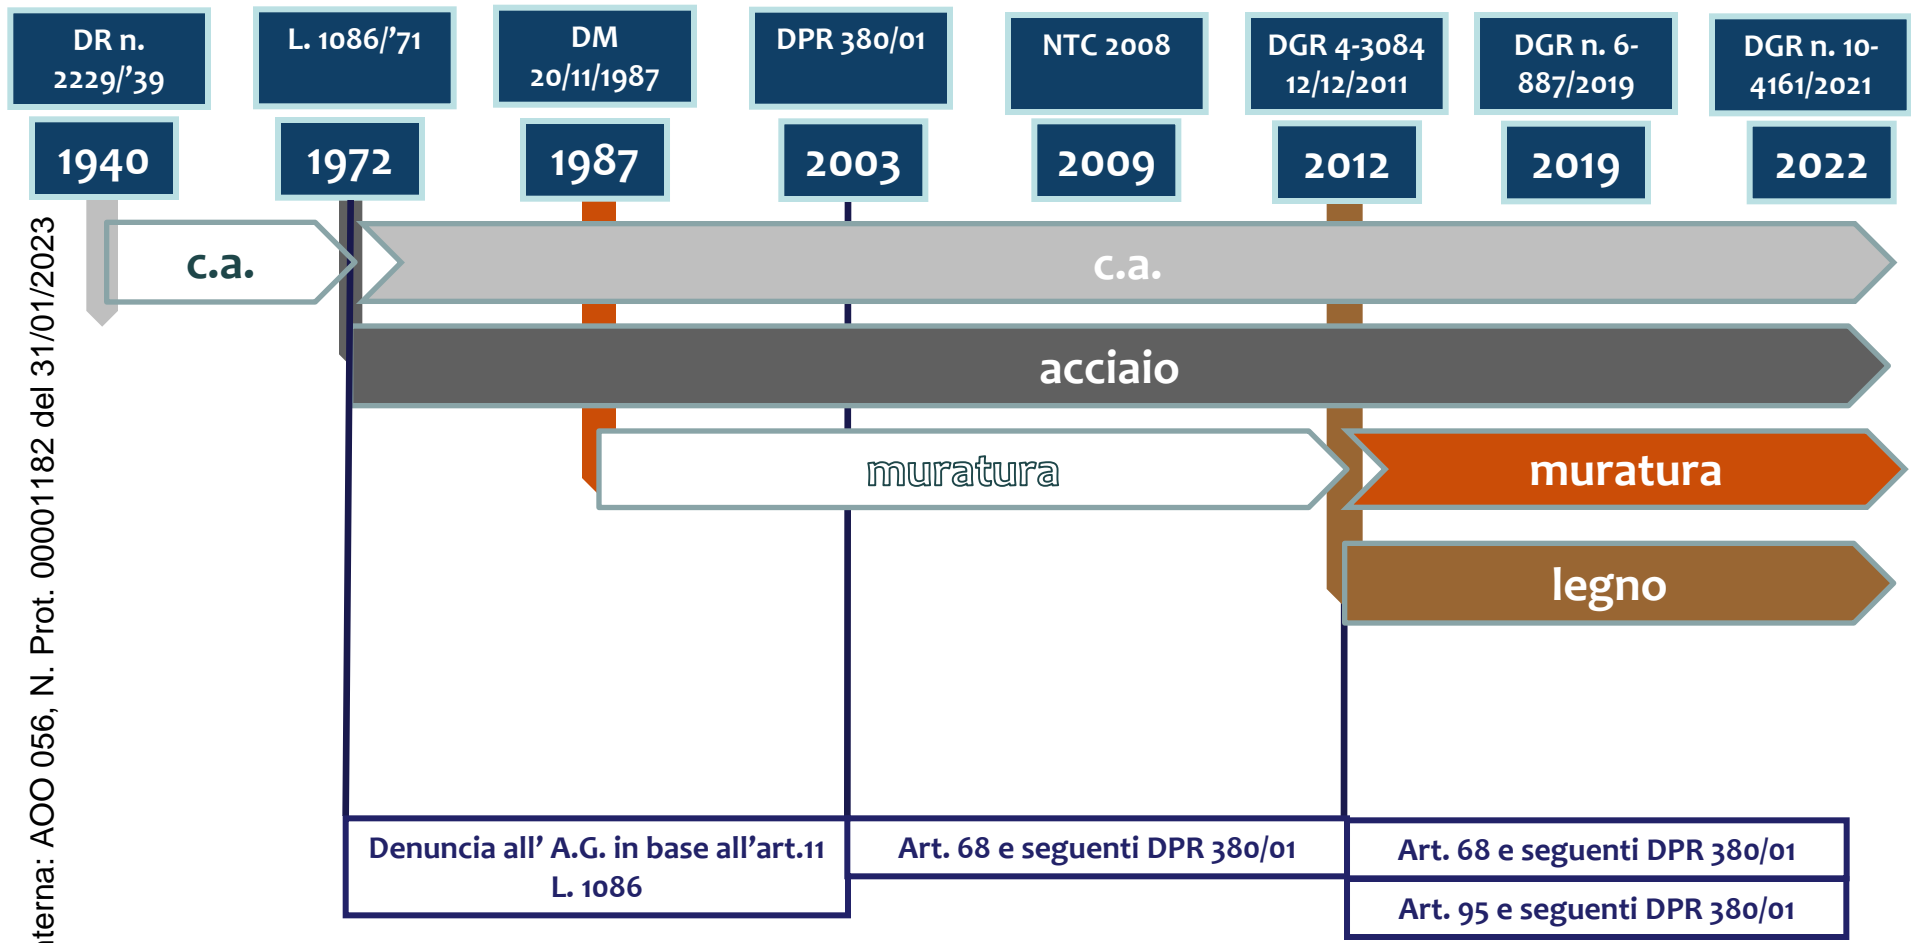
DR n. 2229/'39

1940

L. 1086/'71

1972

DM 20/11/1987

1987

DPR 380/01

2003

NTC 2008

2009

DGR 4-3084 12/12/2011

2012

DGR n. 6-887/2019

2019

DGR n. 10-4161/2021

2022

c.a.

c.a.

acciaio

muratura

muratura

legno

Denuncia all' A.G. in base all'art.11 L. 1086

Art. 68 e seguenti DPR 380/01

Art. 68 e seguenti DPR 380/01

Art. 95 e seguenti DPR 380/01

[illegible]terna: AOO 056, N. Prot. 00001182 del 31/01/2023